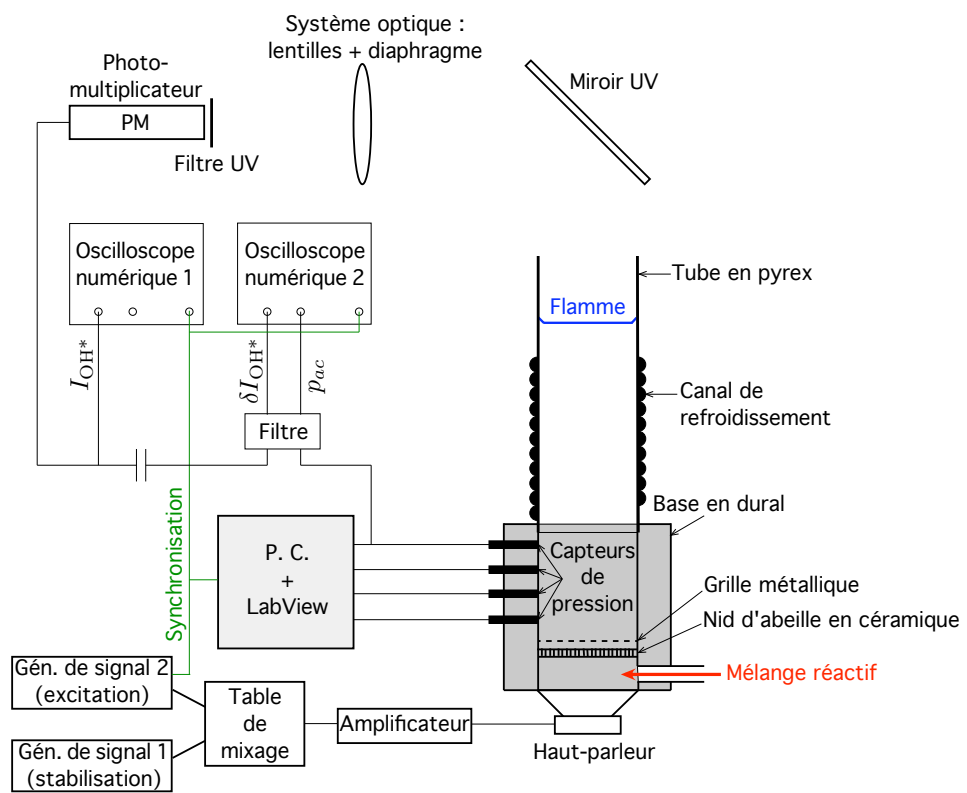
Système optique : lentilles + diaphragme

Photo-multiplicateur

PM

Filtre UV

Miroir UV

Oscilloscope numérique 1

Oscilloscope numérique 2

Tube en pyrex

Flamme

$I_{\mathrm{OH}^*}$

$\delta I_{\mathrm{OH}^*}$

$p_{ac}$

Canal de refroidissement

Filtre

Base en dural

Synchronisation

P. C. + LabView

Capteurs de pression

Grille métallique

Nid d'abeille en céramique

Mélange réactif

Gén. de signal 2 (excitation)

Table de mixage

Amplificateur

Gén. de signal 1 (stabilisation)

Haut-parleur